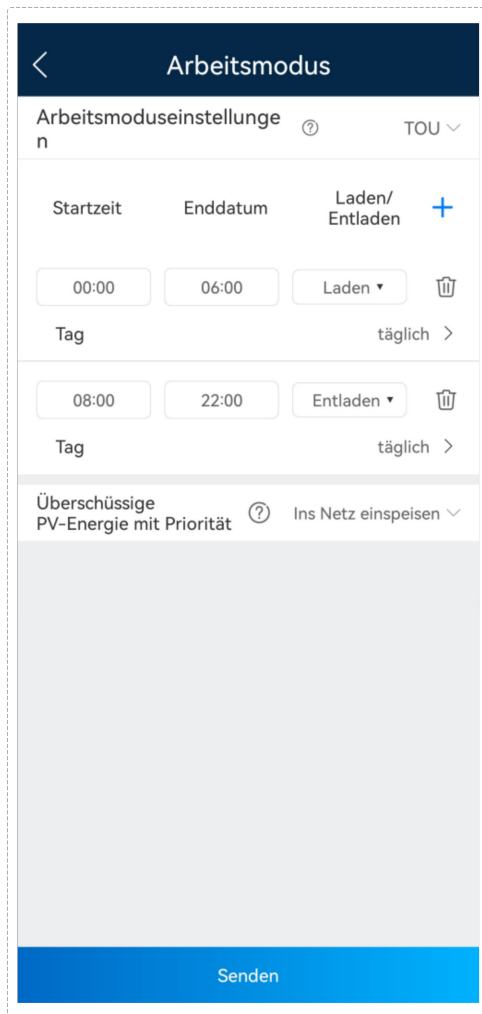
Arbeitsmodus

Arbeitsmoduseinstellungen ⓘ TOU

Startzeit Enddatum Laden/Entladen +

00:00 06:00 Laden ▾

Tag täglich >

08:00 22:00 Entladen ▾

Tag täglich >

Überschüssige PV-Energie mit Priorität ⓘ Ins Netz einspeisen

Senden